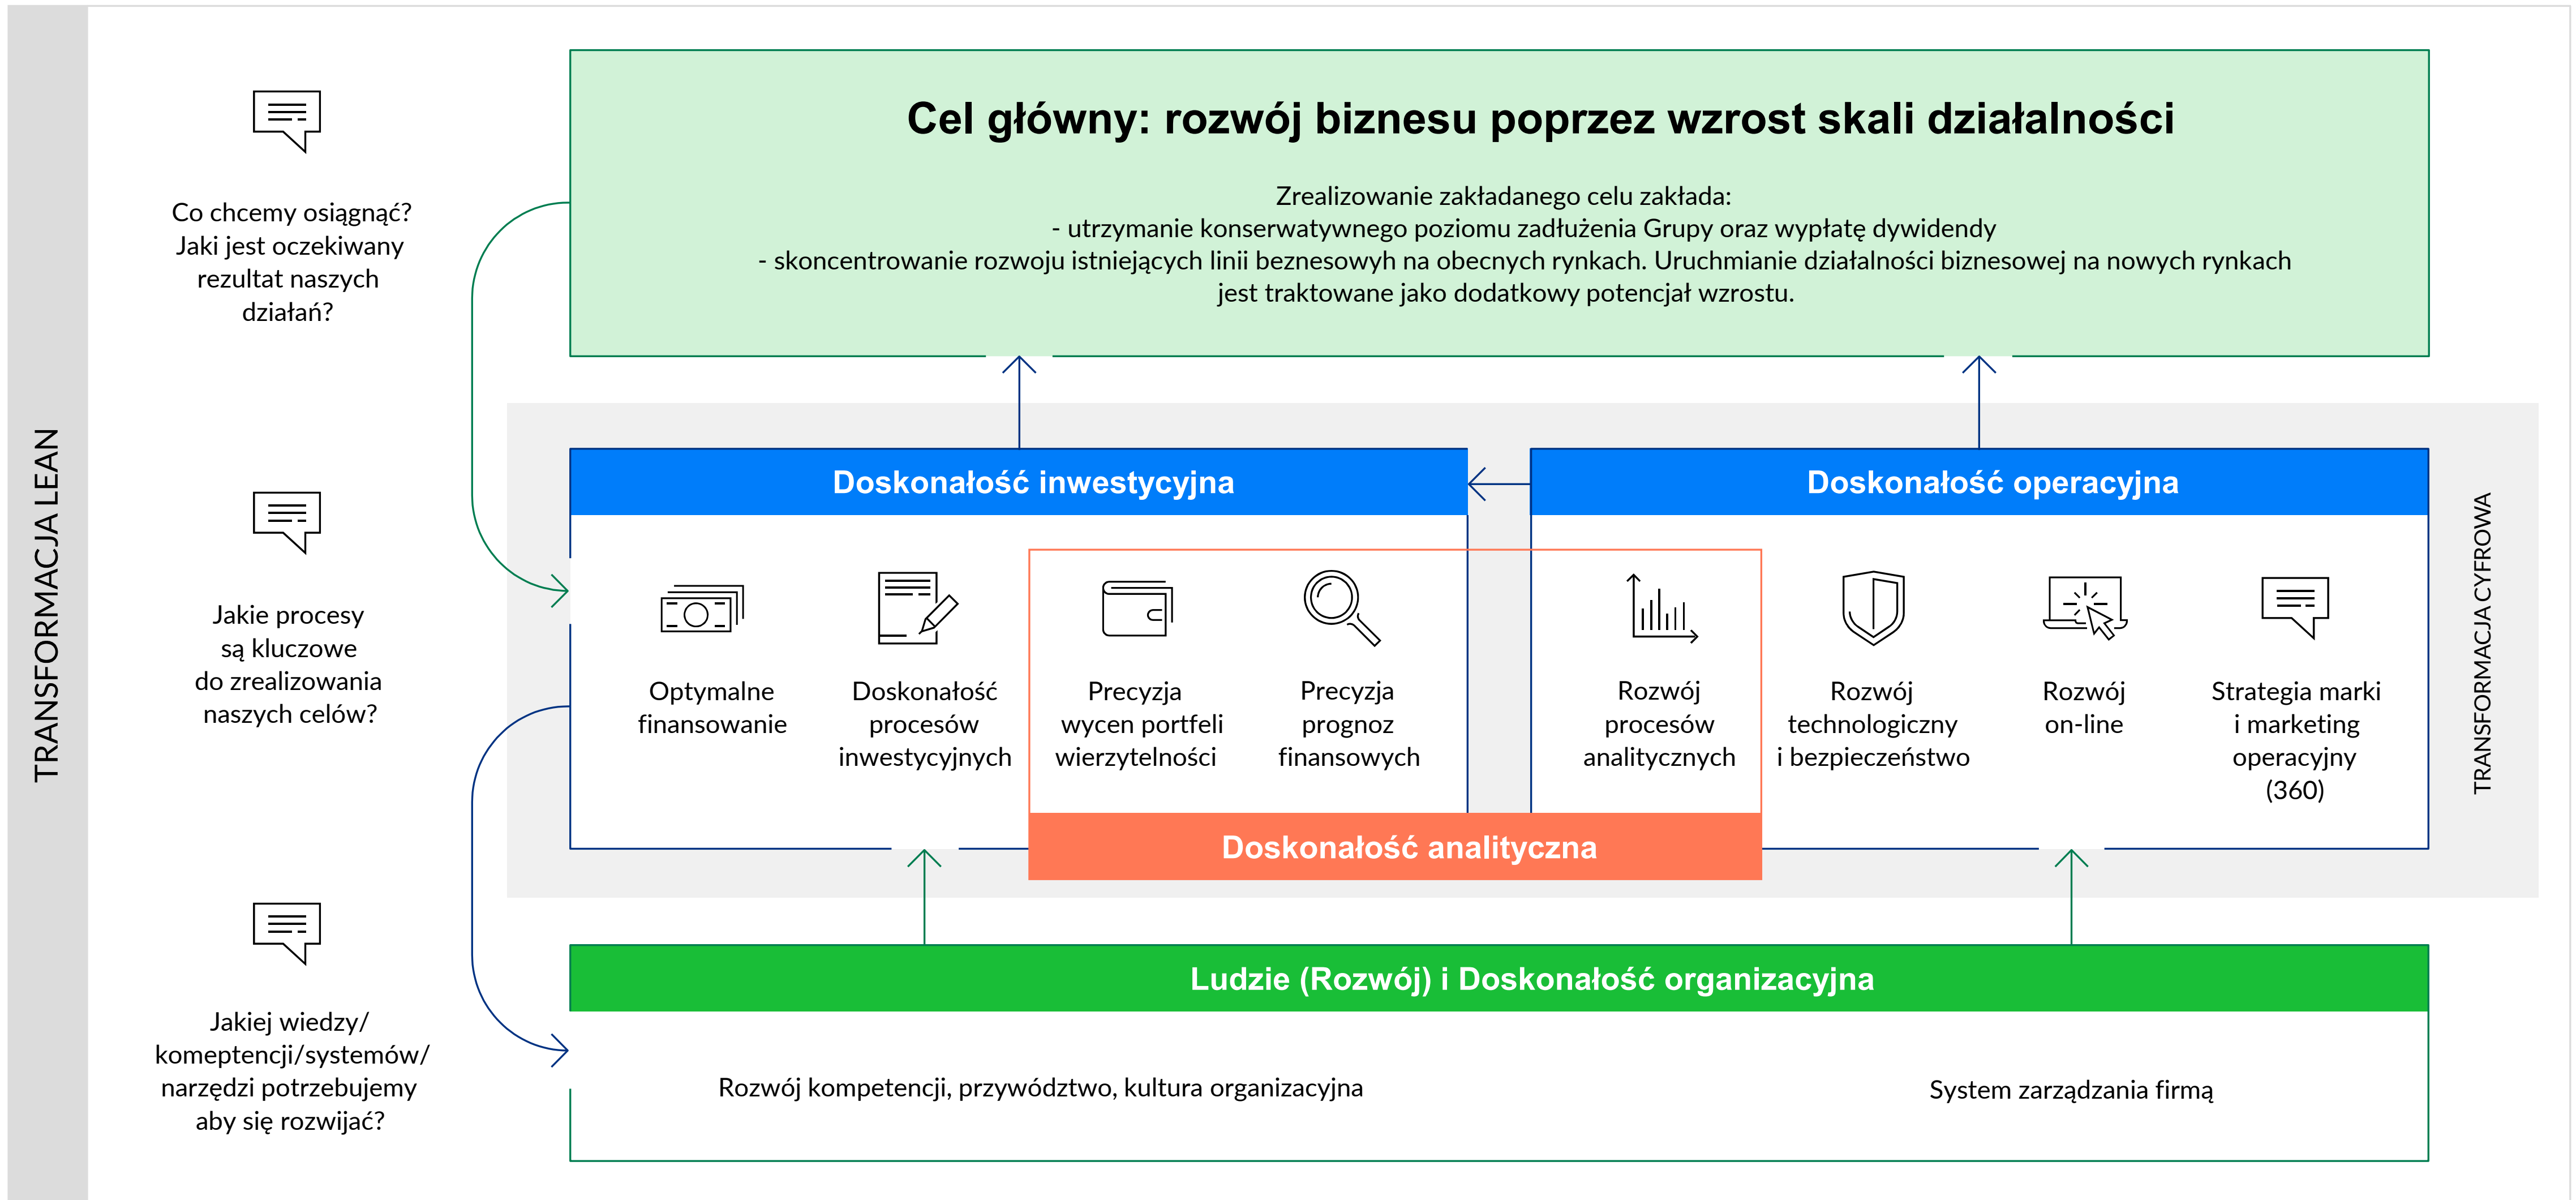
TRANSFORMACJA LEAN

Co chcemy osiągnąć? Jaki jest oczekiwany rezultat naszych działań?

Cel główny: rozwój biznesu poprzez wzrost skali działalności

Zrealizowanie zakładanego celu zakłada:
- utrzymanie konserwatywnego poziomu zadłużenia Grupy oraz wypłatę dywidendy
- skoncentrowanie rozwoju istniejących linii beznesowyh na obecnych rynkach. Uruchmianie działalności biznesowej na nowych rynkach jest traktowane jako dodatkowy potencjał wzrostu.

Jakie procesy są kluczowe do zrealizowania naszych celów?

Doskonałość inwestycyjna

Doskonałość operacyjna

Optymalne finansowanie

Doskonałość procesów inwestycyjnych

Precyzja wycen portfeli wierzytelności

Precyzja prognoz finansowych

Rozwój procesów analitycznych

Rozwój technologiczny i bezpieczeństwo

Rozwój on-line

Strategia marki i marketing operacyjny (360)

TRANSFORMACJA CYFROWA

Doskonałość analityczna

Jakiej wiedzy/ komeptencji/systemów/ narzędzi potrzebujemy aby się rozwijać?

Ludzie (Rozwój) i Doskonałość organizacyjna

Rozwój kompetencji, przywództwo, kultura organizacyjna

System zarządzania firmą